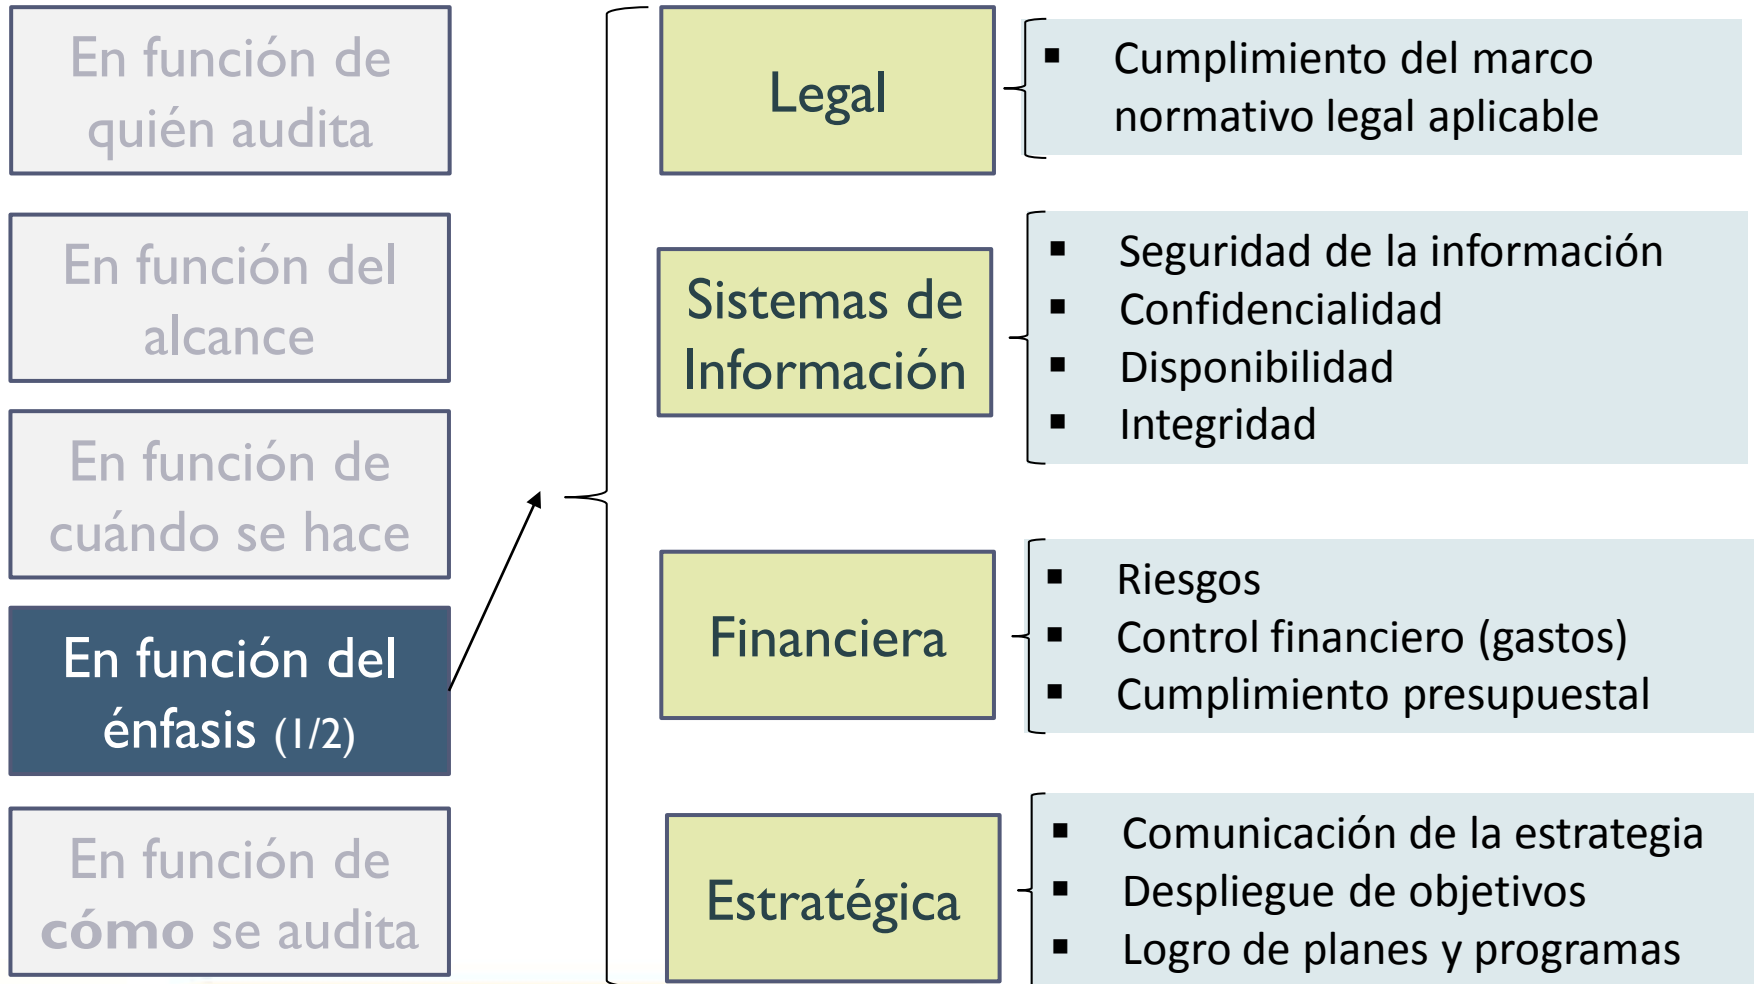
En función de quién audita

En función del alcance

En función de cuándo se hace

En función del énfasis (1/2)

En función de cómo se audita

Legal

- Cumplimiento del marco normativo legal aplicable

Sistemas de Información

- Seguridad de la información
- Confidencialidad
- Disponibilidad
- Integridad

Financiera

- Riesgos
- Control financiero (gastos)
- Cumplimiento presupuestal

Estratégica

- Comunicación de la estrategia
- Despliegue de objetivos
- Logro de planes y programas